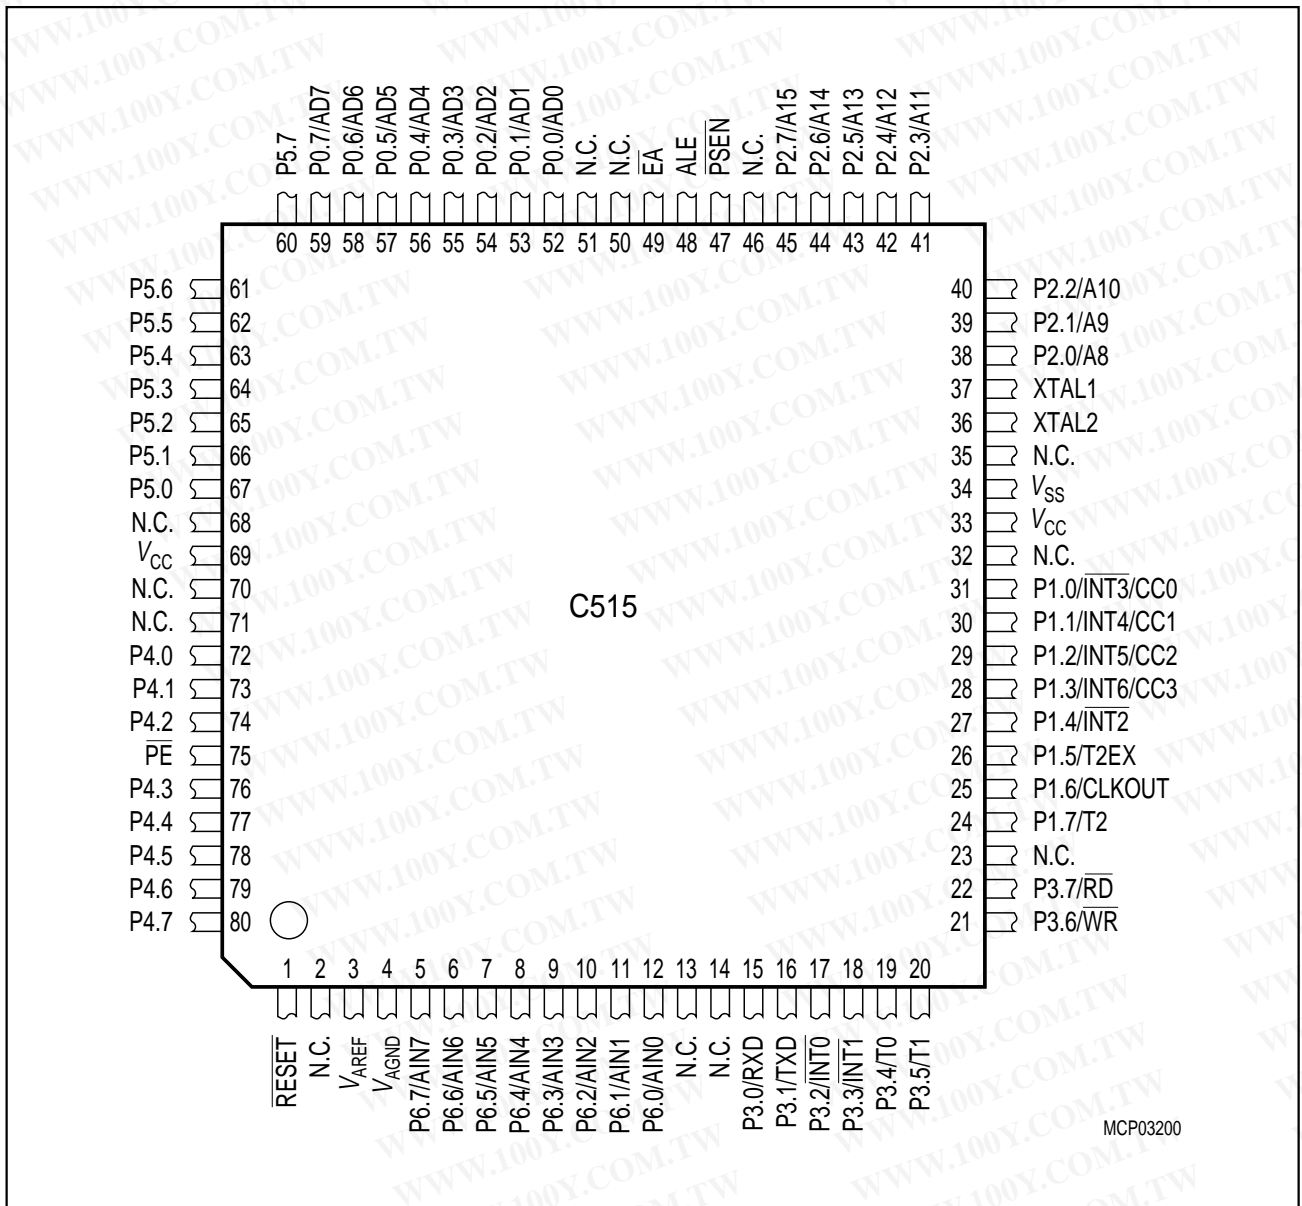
P5.7
P0.7/AD7
P0.6/AD6
P0.5/AD5
P0.4/AD4
P0.3/AD3
P0.2/AD2
P0.1/AD1
P0.0/AD0
N.C.
N.C.
$\overline{EA}$
ALE
$\overline{PSEN}$
N.C.
P2.7/A15
P2.6/A14
P2.5/A13
P2.4/A12
P2.3/A11

60 59 58 57 56 55 54 53 52 51 50 49 48 47 46 45 44 43 42 41

P5.6 61
P5.5 62
P5.4 63
P5.3 64
P5.2 65
P5.1 66
P5.0 67
N.C. 68
$V_{CC}$ 69
N.C. 70
N.C. 71
P4.0 72
P4.1 73
P4.2 74
$\overline{PE}$ 75
P4.3 76
P4.4 77
P4.5 78
P4.6 79
P4.7 80

C515

40 P2.2/A10
39 P2.1/A9
38 P2.0/A8
37 XTAL1
36 XTAL2
35 N.C.
34 $V_{SS}$
33 $V_{CC}$
32 N.C.
31 P1.0/$\overline{INT3}$/CC0
30 P1.1/INT4/CC1
29 P1.2/INT5/CC2
28 P1.3/INT6/CC3
27 P1.4/$\overline{INT2}$
26 P1.5/T2EX
25 P1.6/CLKOUT
24 P1.7/T2
23 N.C.
22 P3.7/$\overline{RD}$
21 P3.6/$\overline{WR}$

1 2 3 4 5 6 7 8 9 10 11 12 13 14 15 16 17 18 19 20

$\overline{RESET}$
N.C.
$V_{AREF}$
$V_{AGND}$
P6.7/AIN7
P6.6/AIN6
P6.5/AIN5
P6.4/AIN4
P6.3/AIN3
P6.2/AIN2
P6.1/AIN1
P6.0/AIN0
N.C.
N.C.
P3.0/RXD
P3.1/TXD
P3.2/$\overline{INT0}$
P3.3/$\overline{INT1}$
P3.4/T0
P3.5/T1

MCP03200